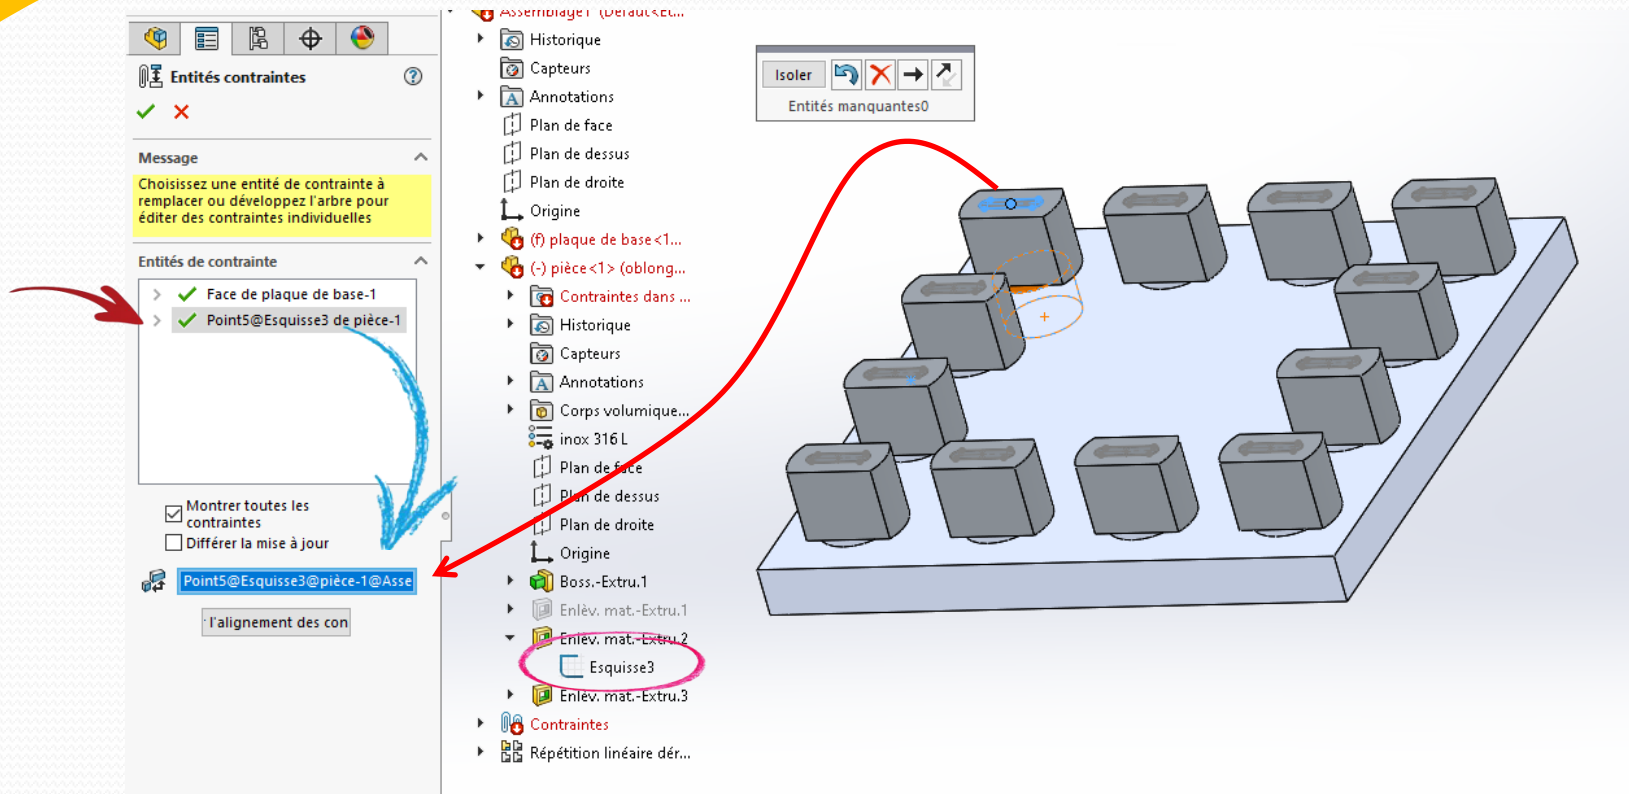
Entités contraintes

Message

Choisissez une entité de contrainte à remplacer ou développez l'arbre pour éditer des contraintes individuelles

Entités de contrainte

Face de plaque de base-1

Point5@Esquisse3 de pièce-1

Montrer toutes les contraintes

Différer la mise à jour

Point5@Esquisse3@pièce-1@Asse

l'alignement des con

Assemblage1 (Défaut<Ec...

Historique

Capteurs

Annotations

Plan de face

Plan de dessus

Plan de droite

Origine

(f) plaque de base<1...

(-) pièce<1> (oblong...

Contraintes dans ...

Historique

Capteurs

Annotations

Corps volumique...

inox 316 L

Plan de face

Plan de dessus

Plan de droite

Origine

Boss.-Extru.1

Enlèv. mat.-Extru.1

Enlèv. mat.-Extru.2

Esquisse3

Enlèv. mat.-Extru.3

Contraintes

Répétition linéaire dér...

Isoler

Entités manquantes0